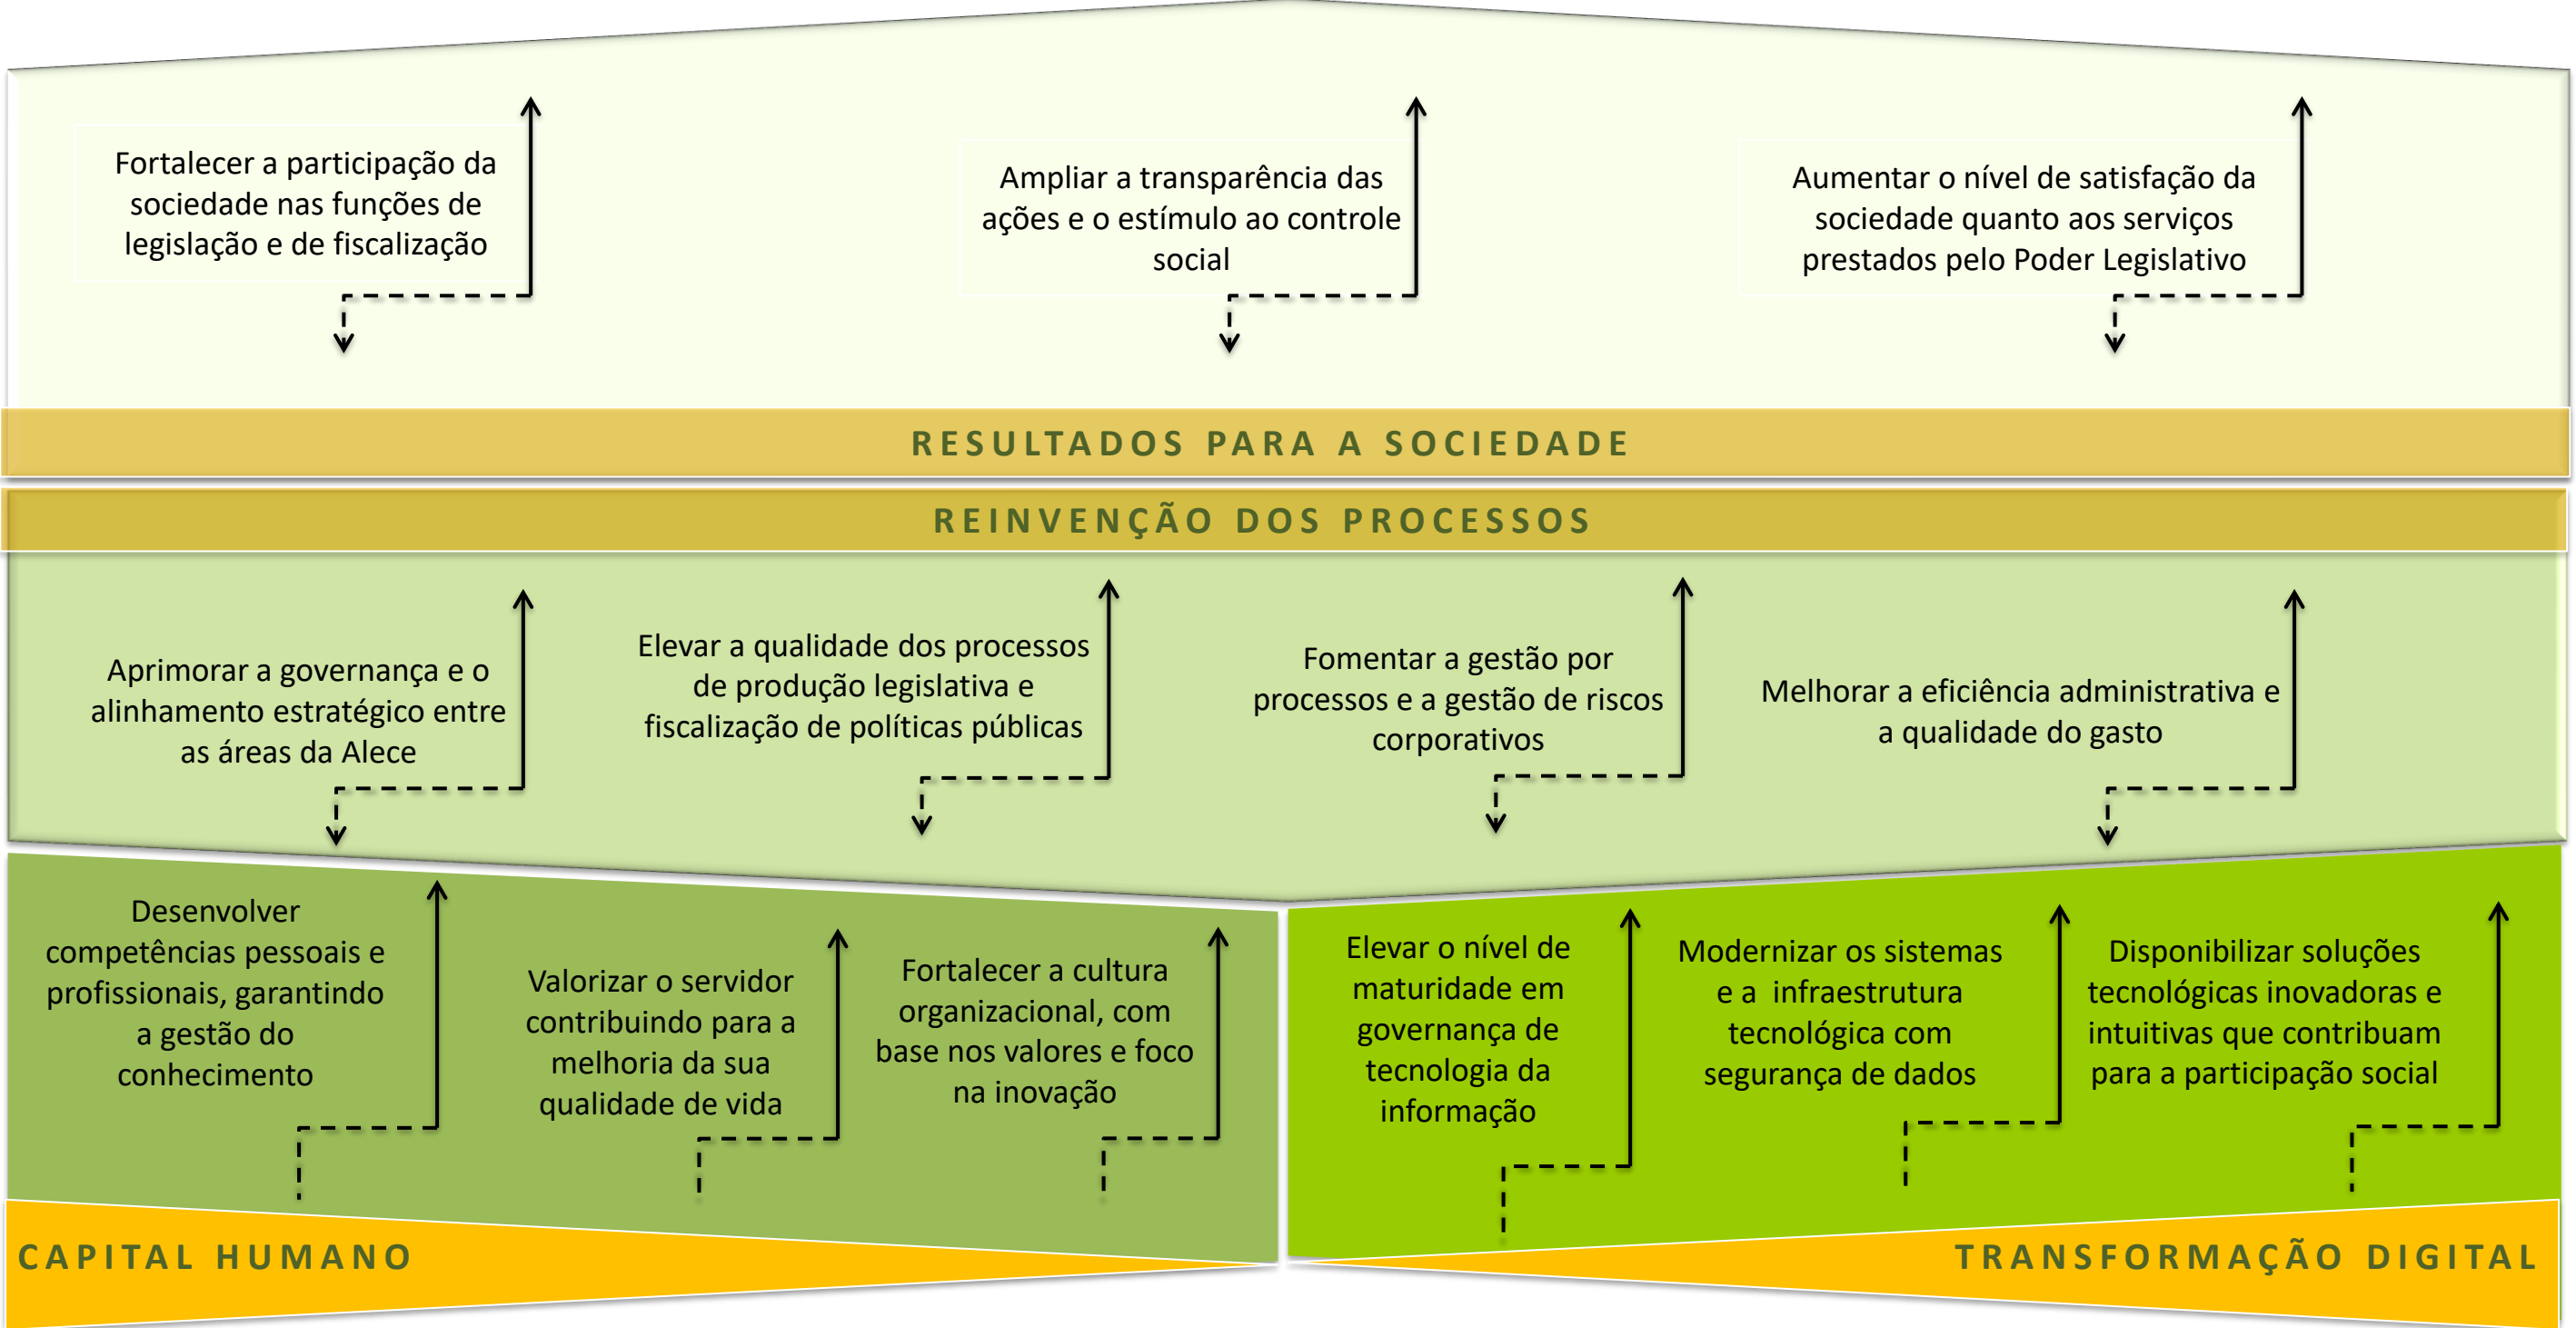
Fortalecer a participação da sociedade nas funções de legislação e de fiscalização

Ampliar a transparência das ações e o estímulo ao controle social

Aumentar o nível de satisfação da sociedade quanto aos serviços prestados pelo Poder Legislativo

RESULTADOS PARA A SOCIEDADE

REINVENÇÃO DOS PROCESSOS

Aprimorar a governança e o alinhamento estratégico entre as áreas da Alece

Elevar a qualidade dos processos de produção legislativa e fiscalização de políticas públicas

Fomentar a gestão por processos e a gestão de riscos corporativos

Melhorar a eficiência administrativa e a qualidade do gasto

Desenvolver competências pessoais e profissionais, garantindo a gestão do conhecimento

Valorizar o servidor contribuindo para a melhoria da sua qualidade de vida

Fortalecer a cultura organizacional, com base nos valores e foco na inovação

Elevar o nível de maturidade em governança de tecnologia da informação

Modernizar os sistemas e a infraestrutura tecnológica com segurança de dados

Disponibilizar soluções tecnológicas inovadoras e intuitivas que contribuam para a participação social

CAPITAL HUMANO

TRANSFORMAÇÃO DIGITAL